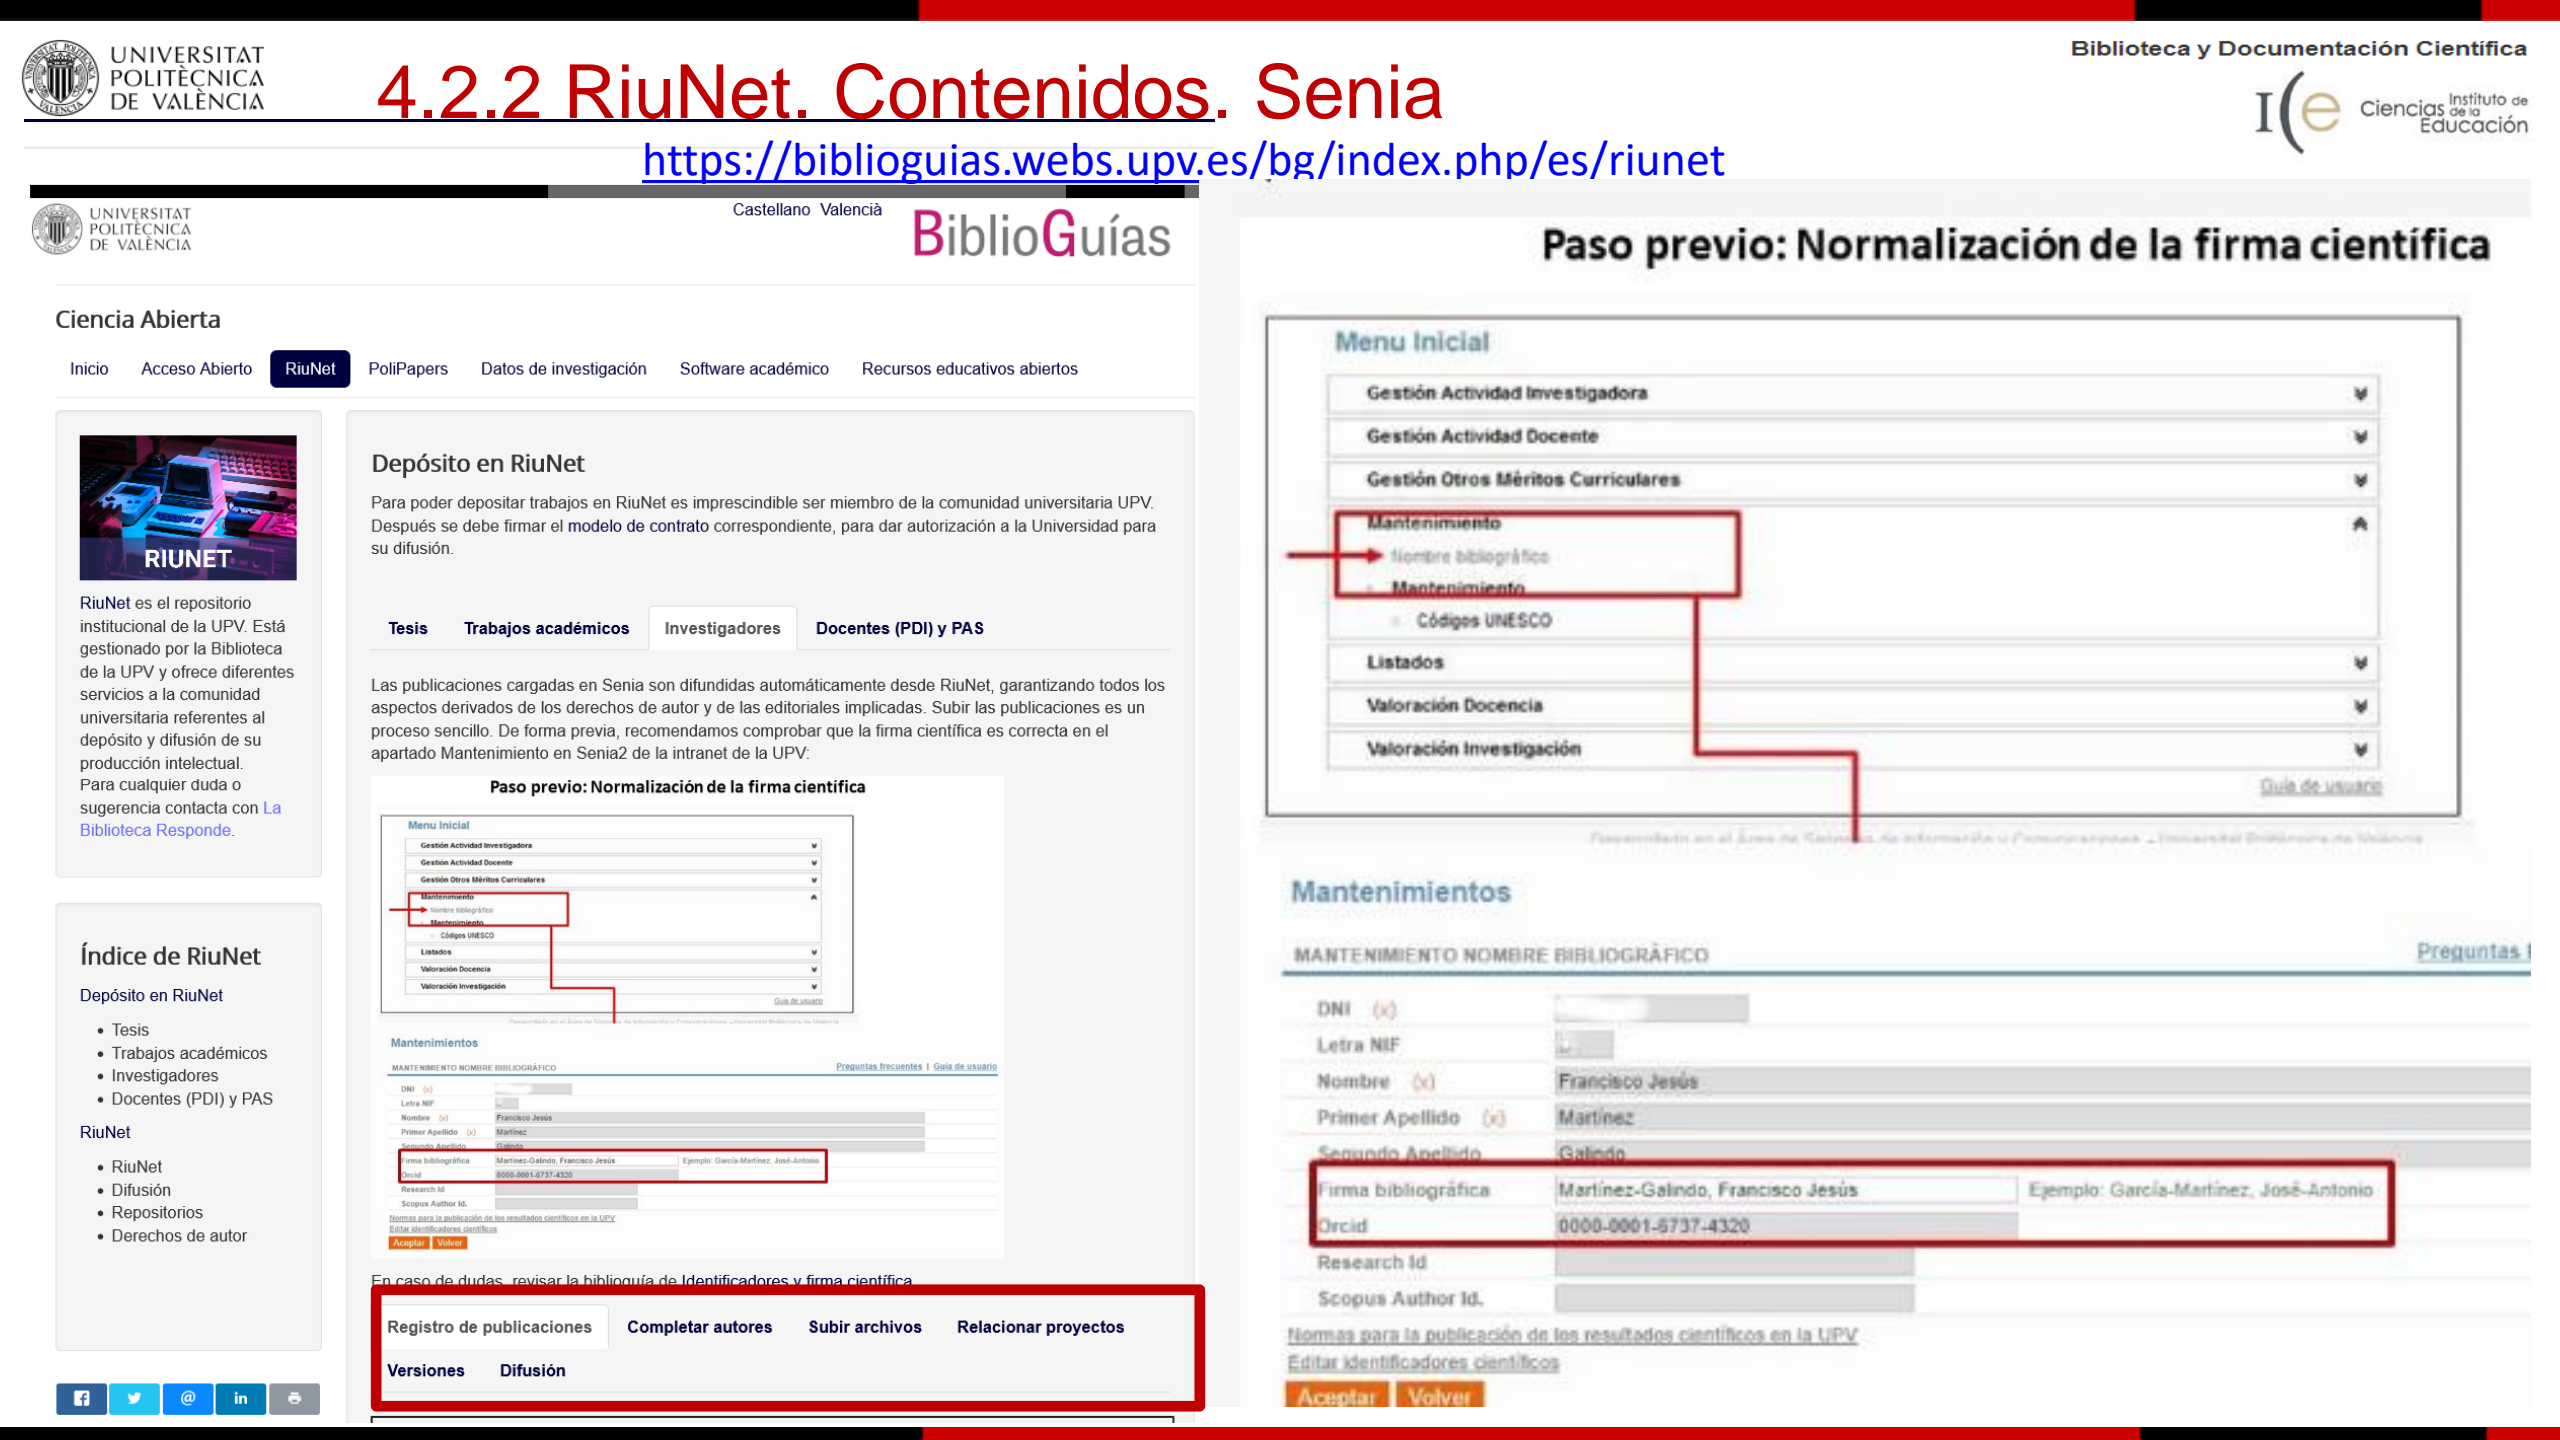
UNIVERSITAT POLITÈCNICA DE VALÈNCIA

4.2.2 RiuNet. Contenidos. Senia

https://biblioguias.webs.upv.es/bg/index.php/es/riunet

Biblioteca y Documentación Científica

ICE Instituto de Ciencias de la Educación

UNIVERSITAT POLITÈCNICA DE VALÈNCIA

Castellano Valencià

BiblioGuías

Ciencia Abierta

Inicio Acceso Abierto RiuNet PoliPapers Datos de investigación Software académico Recursos educativos abiertos

RIUNET

RiuNet es el repositorio institucional de la UPV. Está gestionado por la Biblioteca de la UPV y ofrece diferentes servicios a la comunidad universitaria referentes al depósito y difusión de su producción intelectual.
Para cualquier duda o sugerencia contacta con La Biblioteca Responde.

Índice de RiuNet

Depósito en RiuNet
- Tesis
- Trabajos académicos
- Investigadores
- Docentes (PDI) y PAS

RiuNet
- RiuNet
- Difusión
- Repositorios
- Derechos de autor

Depósito en RiuNet

Para poder depositar trabajos en RiuNet es imprescindible ser miembro de la comunidad universitaria UPV. Después se debe firmar el modelo de contrato correspondiente, para dar autorización a la Universidad para su difusión.

Tesis Trabajos académicos Investigadores Docentes (PDI) y PAS

Las publicaciones cargadas en Senia son difundidas automáticamente desde RiuNet, garantizando todos los aspectos derivados de los derechos de autor y de las editoriales implicadas. Subir las publicaciones es un proceso sencillo. De forma previa, recomendamos comprobar que la firma científica es correcta en el apartado Mantenimiento en Senia2 de la intranet de la UPV:

Paso previo: Normalización de la firma científica

En caso de dudas, revisar la biblioguía de Identificadores y firma científica

Registro de publicaciones Completar autores Subir archivos Relacionar proyectos
Versiones Difusión

Paso previo: Normalización de la firma científica

Menu Inicial
Gestión Actividad Investigadora
Gestión Actividad Docente
Gestión Otros Méritos Curriculares
Mantenimiento
Nombre bibliográfico
Mantenimiento
Códigos UNESCO
Listados
Valoración Docencia
Valoración Investigación
Guía de usuario

Mantenimientos
MANTENIMIENTO NOMBRE BIBLIOGRÁFICO Preguntas f
DNI (x)
Letra NIF
Nombre (x) Francisco Jesús
Primer Apellido (x) Martínez
Segundo Apellido Galindo
Firma bibliográfica Martínez-Galindo, Francisco Jesús Ejemplo: García-Martínez, José-Antonio
Orcid 0000-0001-6737-4320
Research Id
Scopus Author Id.
Normas para la publicación de los resultados científicos en la UPV
Editar identificadores científicos
Aceptar Volver